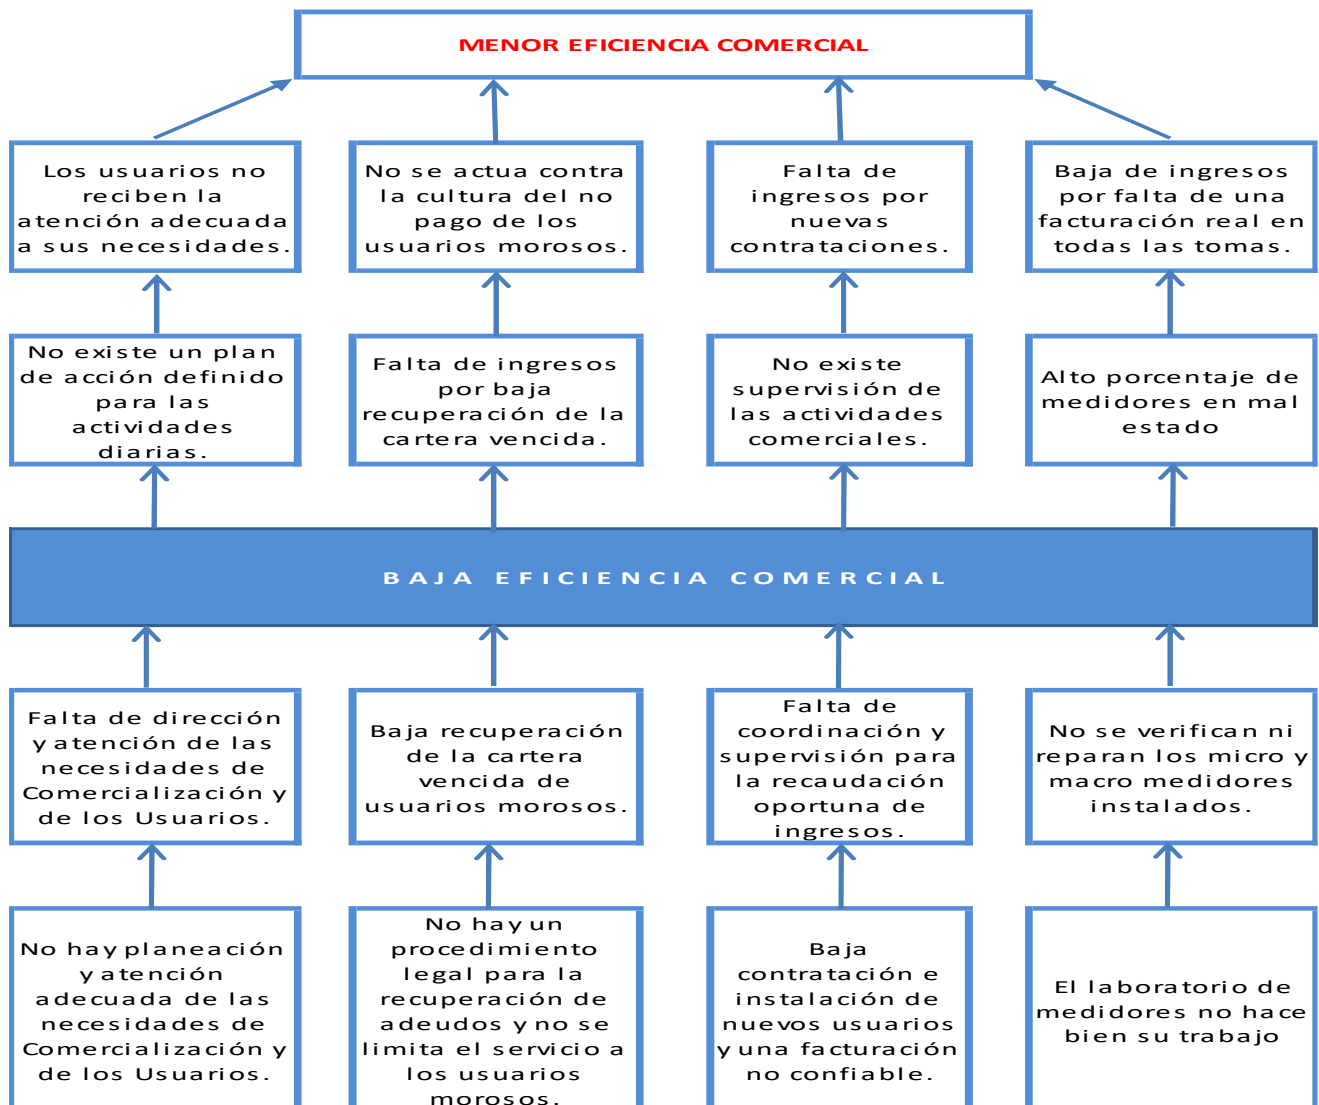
MENOR EFICIENCIA COMERCIAL

Los usuarios no reciben la atención adecuada a sus necesidades.

No se actua contra la cultura del no pago de los usuarios morosos.

Falta de ingresos por nuevas contrataciones.

Baja de ingresos por falta de una facturación real en todas las tomas.

No existe un plan de acción definido para las actividades diarias.

Falta de ingresos por baja recuperación de la cartera vencida.

No existe supervisión de las actividades comerciales.

Alto porcentaje de medidores en mal estado

BAJA EFICIENCIA COMERCIAL

Falta de dirección y atención de las necesidades de Comercialización y de los Usuarios.

Baja recuperación de la cartera vencida de usuarios morosos.

Falta de coordinación y supervisión para la recaudación oportuna de ingresos.

No se verifican ni reparan los micro y macro medidores instalados.

No hay planeación y atención adecuada de las necesidades de Comercialización y de los Usuarios.

No hay un procedimiento legal para la recuperación de adeudos y no se limita el servicio a los usuarios morosos.

Baja contratación e instalación de nuevos usuarios y una facturación no confiable.

El laboratorio de medidores no hace bien su trabajo